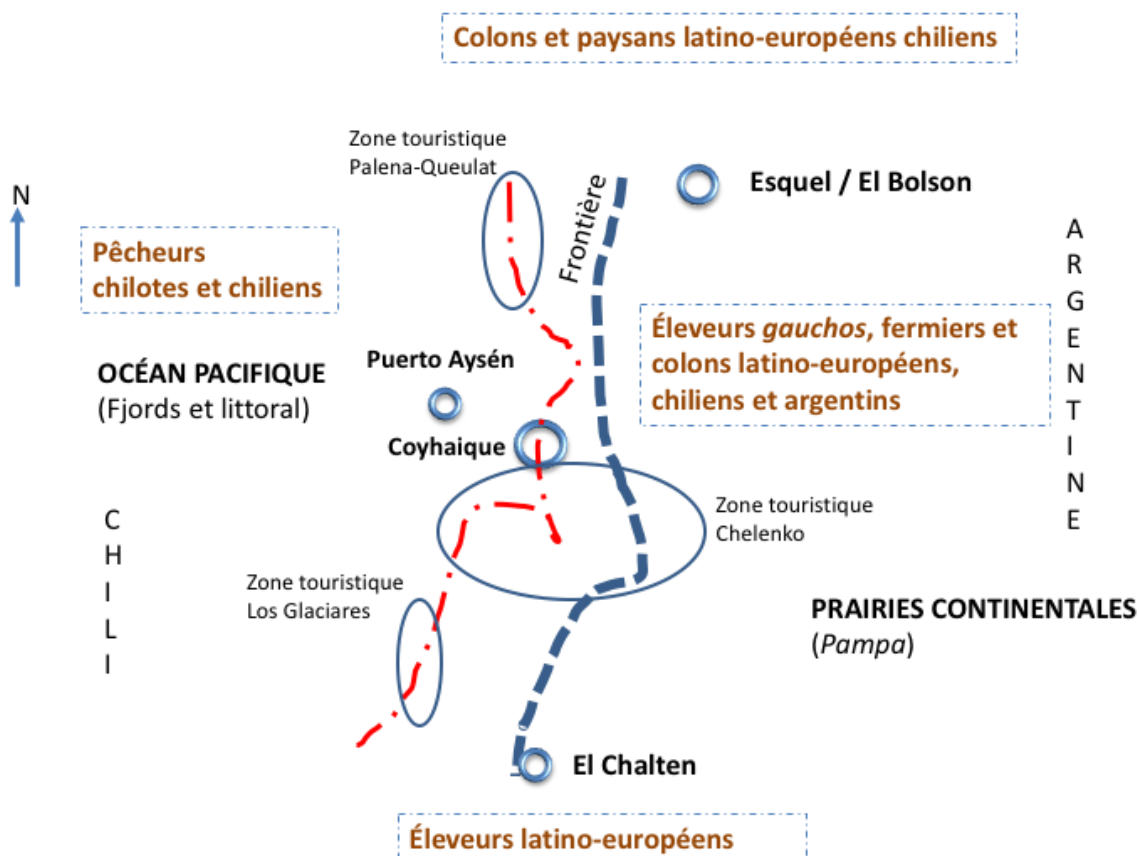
Colons et paysans latino-européens chiliens

Zone touristique
Palena-Queulat

N

Frontière

Esquel / El Bolson

Pêcheurs
chilotes et chiliens

ARGENTINE

Éleveurs *gauchos*, fermiers et colons latino-européens, chiliens et argentins

Puerto Aysén

OCÉAN PACIFIQUE
(Fjords et littoral)

Coyhaique

Zone touristique
Chelenko

CHILI

Zone touristique
Los Glaciares

PRAIRIES CONTINENTALES
(*Pampa*)

El Chalten

Éleveurs latino-européens